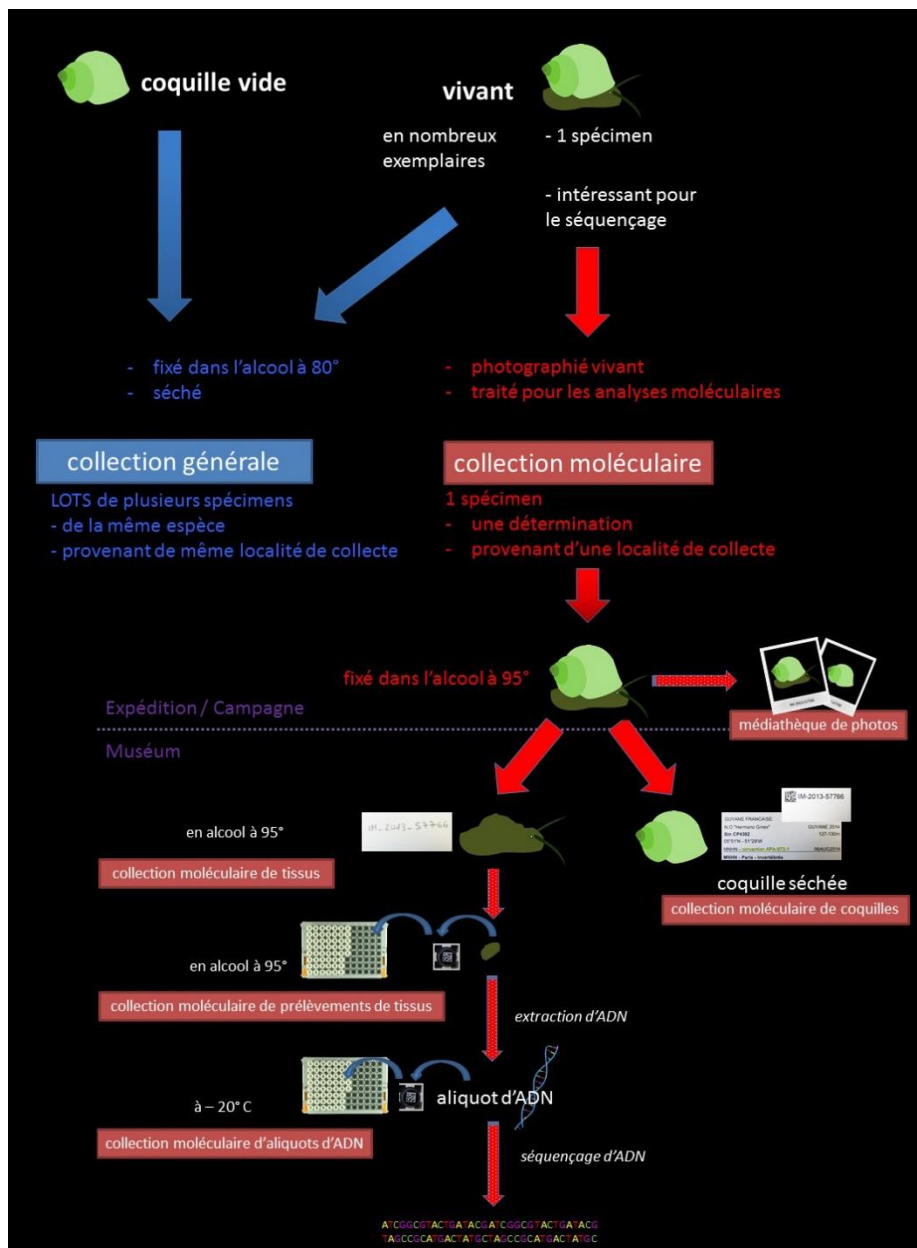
coquille vide

vivant

en nombreux exemplaires

- 1 spécimen

- intéressant pour le séquençage

- fixé dans l'alcool à 80°
- séché

- photographié vivant
- traité pour les analyses moléculaires

collection générale

LOTS de plusieurs spécimens
- de la même espèce
- provenant de même localité de collecte

collection moléculaire

1 spécimen
- une détermination
- provenant d'une localité de collecte

fixé dans l'alcool à 95°

médiathèque de photos

Expédition / Campagne

Muséum

en alcool à 95°

IM-2013-57766

collection moléculaire de tissus

IM-2013-57766

GUYANE FRANÇAISE
N.O "Hermano Ginés"
Stn CP4392
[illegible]
MNHN - convention APA-973-1
MNHN - Paris - Invertébrés

coquille séchée

collection moléculaire de coquilles

en alcool à 95°

collection moléculaire de prélèvements de tissus

extraction d'ADN

à – 20° C

aliquot d'ADN

collection moléculaire d'aliquots d'ADN

séquençage d'ADN

ATCGGCGTACTGATACGATCGGCGTACTGATACG
TAGCCGCATGACTATGCTAGCCGCATGACTATGC